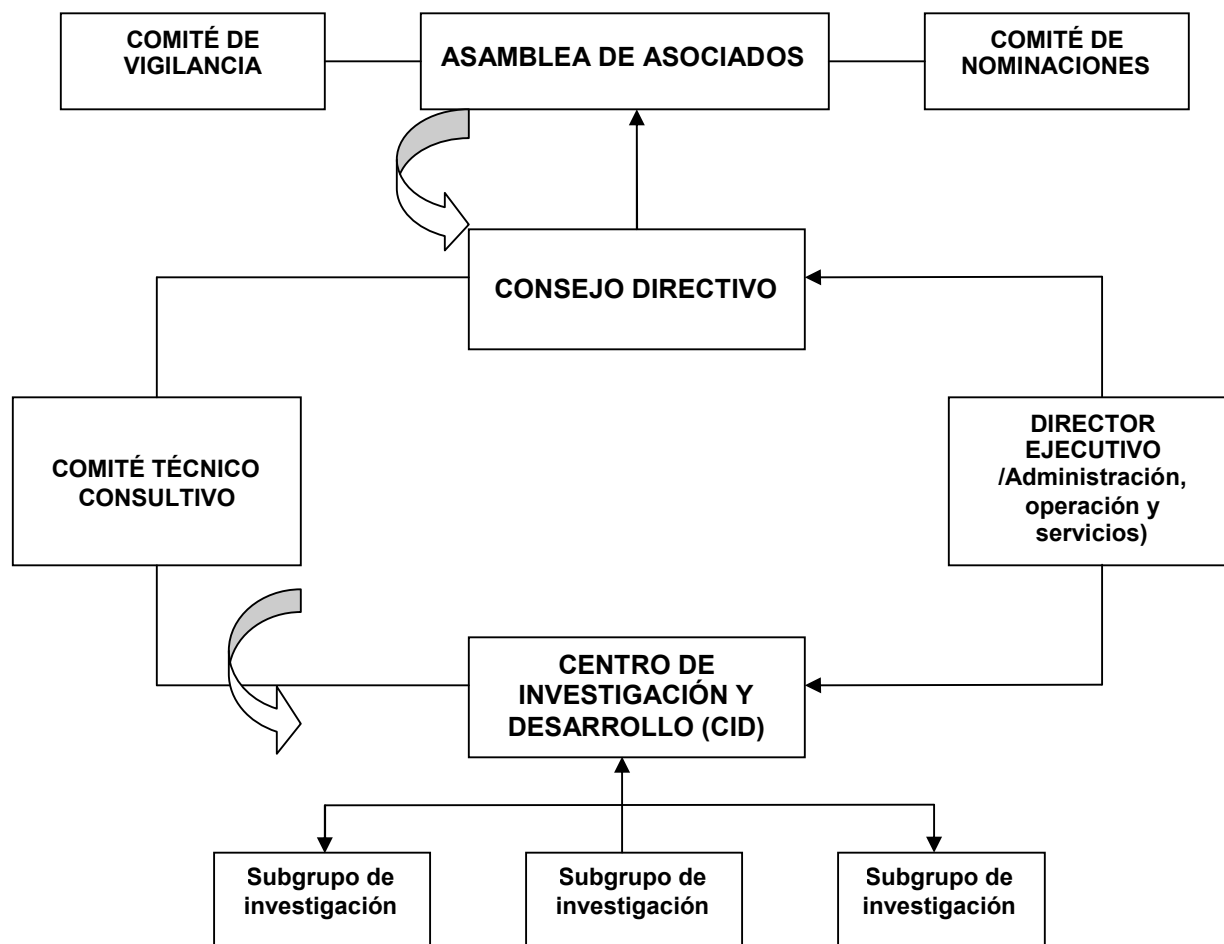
COMITÉ DE VIGILANCIA

ASAMBLEA DE ASOCIADOS

COMITÉ DE NOMINACIONES

CONSEJO DIRECTIVO

COMITÉ TÉCNICO CONSULTIVO

DIRECTOR EJECUTIVO /Administración, operación y servicios)

CENTRO DE INVESTIGACIÓN Y DESARROLLO (CID)

Subgrupo de investigación

Subgrupo de investigación

Subgrupo de investigación